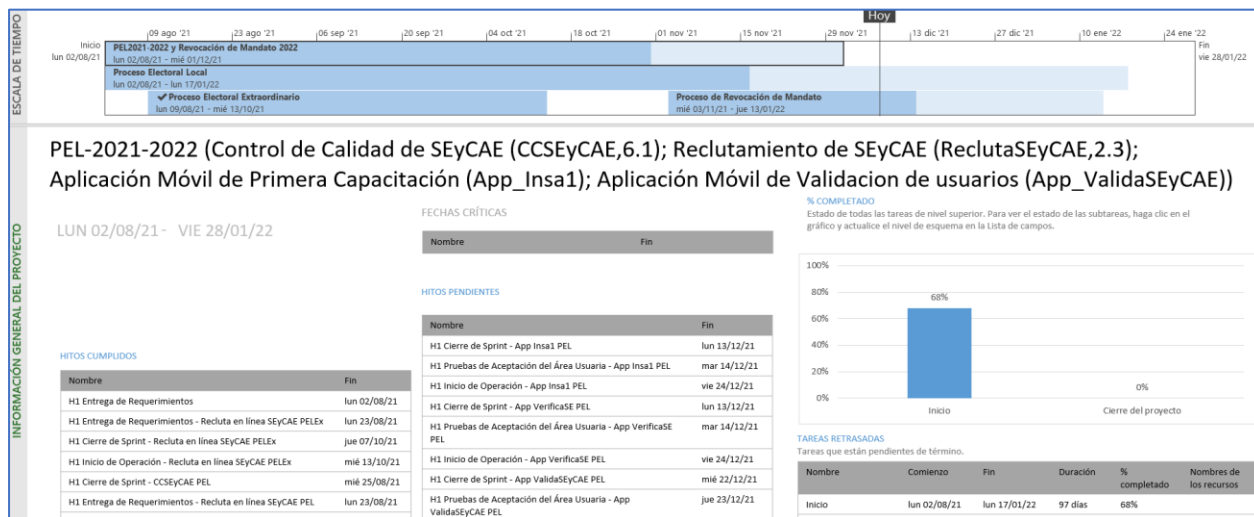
ESCALA DE TIEMPO

Hoy

Inicio
lun 02/08/21

09 ago '21 | 23 ago '21 | 06 sep '21 | 20 sep '21 | 04 oct '21 | 18 oct '21 | 01 nov '21 | 15 nov '21 | 29 nov '21 | 13 dic '21 | 27 dic '21 | 10 ene '22 | 24 ene '22

Fin
vie 28/01/22

PEL2021-2022 y Revocación de Mandato 2022
lun 02/08/21 - mié 01/12/21

Proceso Electoral Local
lun 02/08/21 - lun 17/01/22

✔ Proceso Electoral Extraordinario
lun 09/08/21 - mié 13/10/21

Proceso de Revocación de Mandato
mié 03/11/21 - jue 13/01/22

PEL-2021-2022 (Control de Calidad de SEyCAE (CCSEyCAE,6.1); Reclutamiento de SEyCAE (ReclutaSEyCAE,2.3); Aplicación Móvil de Primera Capacitación (App_Insa1); Aplicación Móvil de Validacion de usuarios (App_ValidaSEyCAE))

INFORMACIÓN GENERAL DEL PROYECTO

LUN 02/08/21 - VIE 28/01/22

FECHAS CRÍTICAS

| Nombre | Fin |
|---|---|

HITOS PENDIENTES

| Nombre | Fin |
|---|---|
| H1 Cierre de Sprint - App Insa1 PEL | lun 13/12/21 |
| H1 Pruebas de Aceptación del Área Usuaria - App Insa1 PEL | mar 14/12/21 |
| H1 Inicio de Operación - App Insa1 PEL | vie 24/12/21 |
| H1 Cierre de Sprint - App VerificaSE PEL | lun 13/12/21 |
| H1 Pruebas de Aceptación del Área Usuaria - App VerificaSE PEL | mar 14/12/21 |
| H1 Inicio de Operación - App VerificaSE PEL | vie 24/12/21 |
| H1 Cierre de Sprint - App ValidaSEyCAE PEL | mié 22/12/21 |
| H1 Pruebas de Aceptación del Área Usuaria - App ValidaSEyCAE PEL | jue 23/12/21 |

HITOS CUMPLIDOS

| Nombre | Fin |
|---|---|
| H1 Entrega de Requerimientos | lun 02/08/21 |
| H1 Entrega de Requerimientos - Recluta en línea SEyCAE PELEx | lun 23/08/21 |
| H1 Cierre de Sprint - Recluta en línea SEyCAE PELEx | jue 07/10/21 |
| H1 Inicio de Operación - Recluta en línea SEyCAE PELEx | mié 13/10/21 |
| H1 Cierre de Sprint - CCSEyCAE PEL | mié 25/08/21 |
| H1 Entrega de Requerimientos - Recluta en línea SEyCAE PEL | lun 23/08/21 |

% COMPLETADO
Estado de todas las tareas de nivel superior. Para ver el estado de las subtareas, haga clic en el gráfico y actualice el nivel de esquema en la Lista de campos.

100%
80%
60%
40%
20%
0%
68%
0%
Inicio
Cierre del proyecto

TAREAS RETRASADAS
Tareas que están pendientes de término.

| Nombre | Comienzo | Fin | Duración | % completado | Nombres de los recursos |
|---|---|---|---|---|---|
| Inicio | lun 02/08/21 | lun 17/01/22 | 97 días | 68% | |